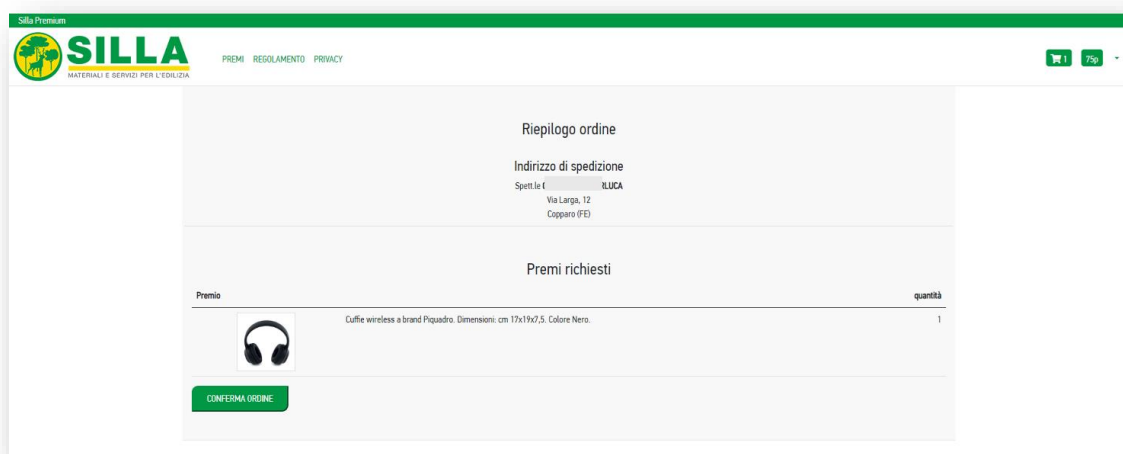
Silla Premium

SILLA
MATERIALI E SERVIZI PER L'EDILIZIA

PREMI REGOLAMENTO PRIVACY

1 75p

Riepilogo ordine

Indirizzo di spedizione

Spett.le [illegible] LUCA
Via Larga, 12
Copparo (FE)

Premi richiesti

| Premio | | quantità |
|---|---|---|
| | Cuffie wireless a brand Piquadro. Dimensioni: cm 17x19x7,5. Colore Nero. | 1 |

CONFERMA ORDINE